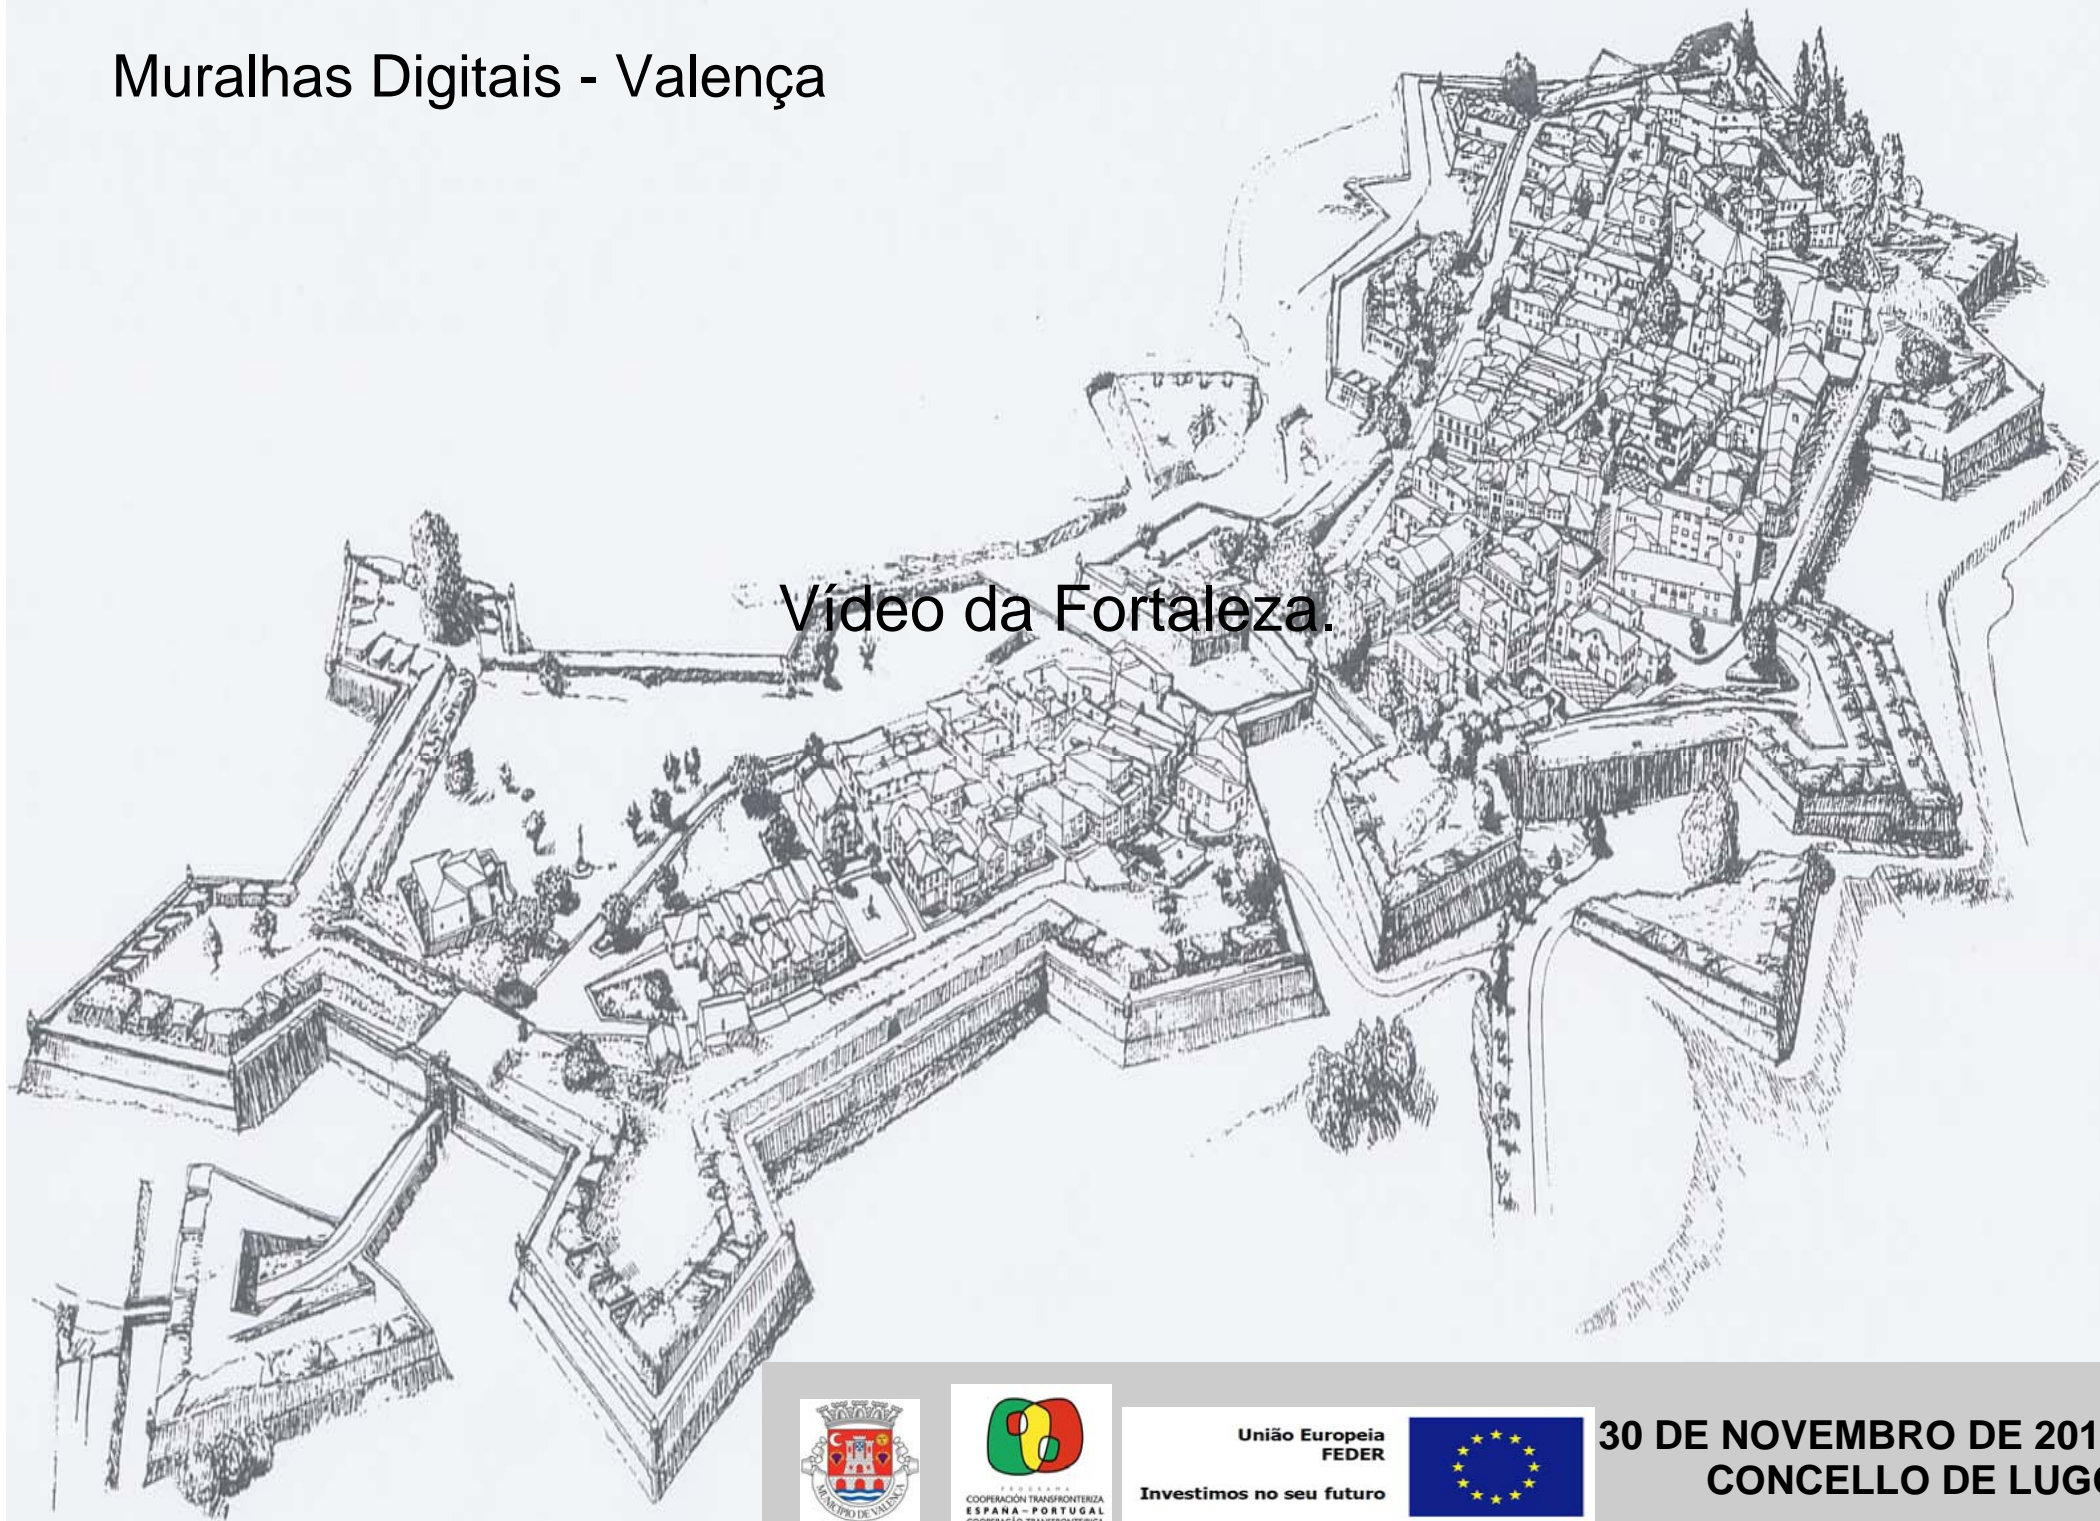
Muralhas Digitais - Valença

Vídeo da Fortaleza.

MUNICÍPIO DE VALENÇA

PROGRAMA
COOPERACIÓN TRANSFRONTERIZA
ESPAÑA - PORTUGAL
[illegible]

União Europeia
FEDER

Investimos no seu futuro

30 DE NOVEMBRO DE 201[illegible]
CONCELLO DE LUG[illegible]